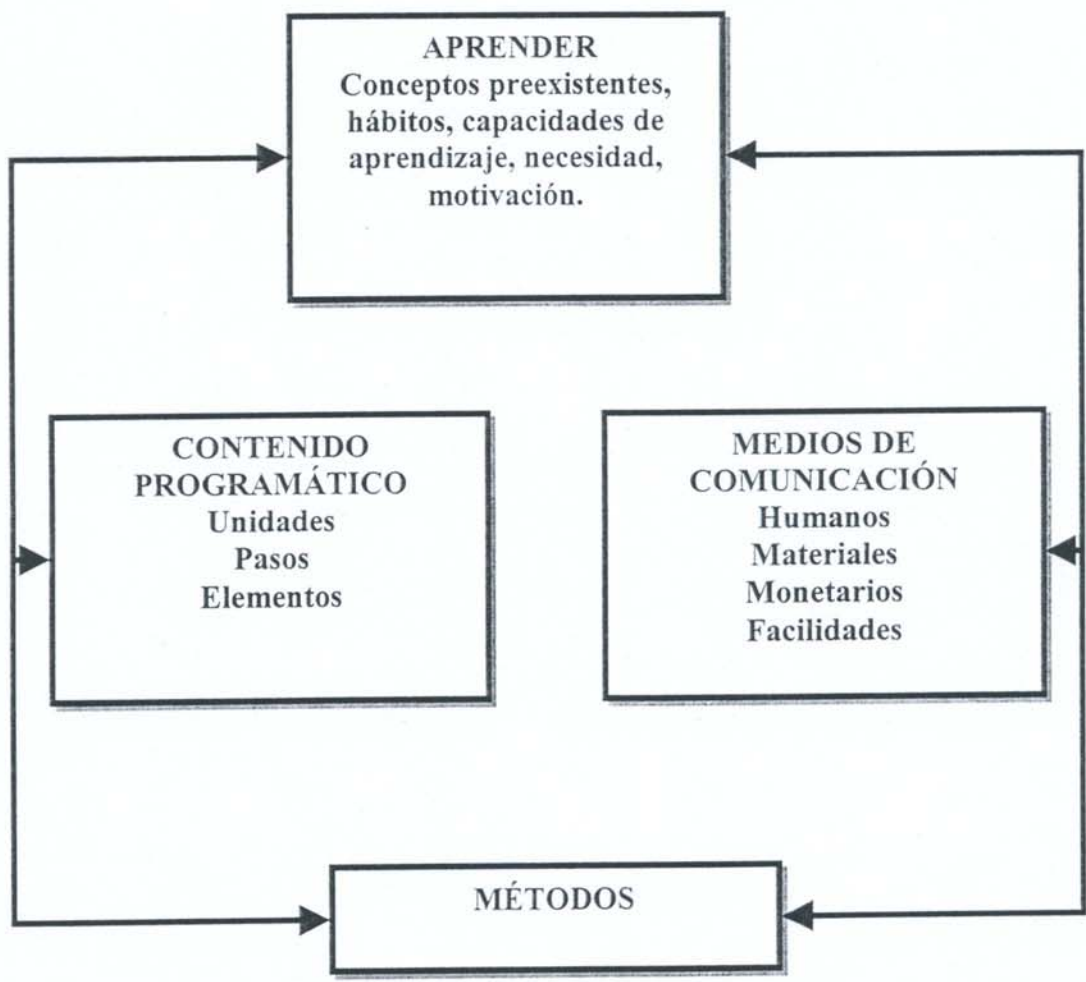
APRENDER
Conceptos preexistentes, hábitos, capacidades de aprendizaje, necesidad, motivación.

CONTENIDO PROGRAMÁTICO
Unidades
Pasos
Elementos

MEDIOS DE COMUNICACIÓN
Humanos
Materiales
Monetarios
Facilidades

MÉTODOS